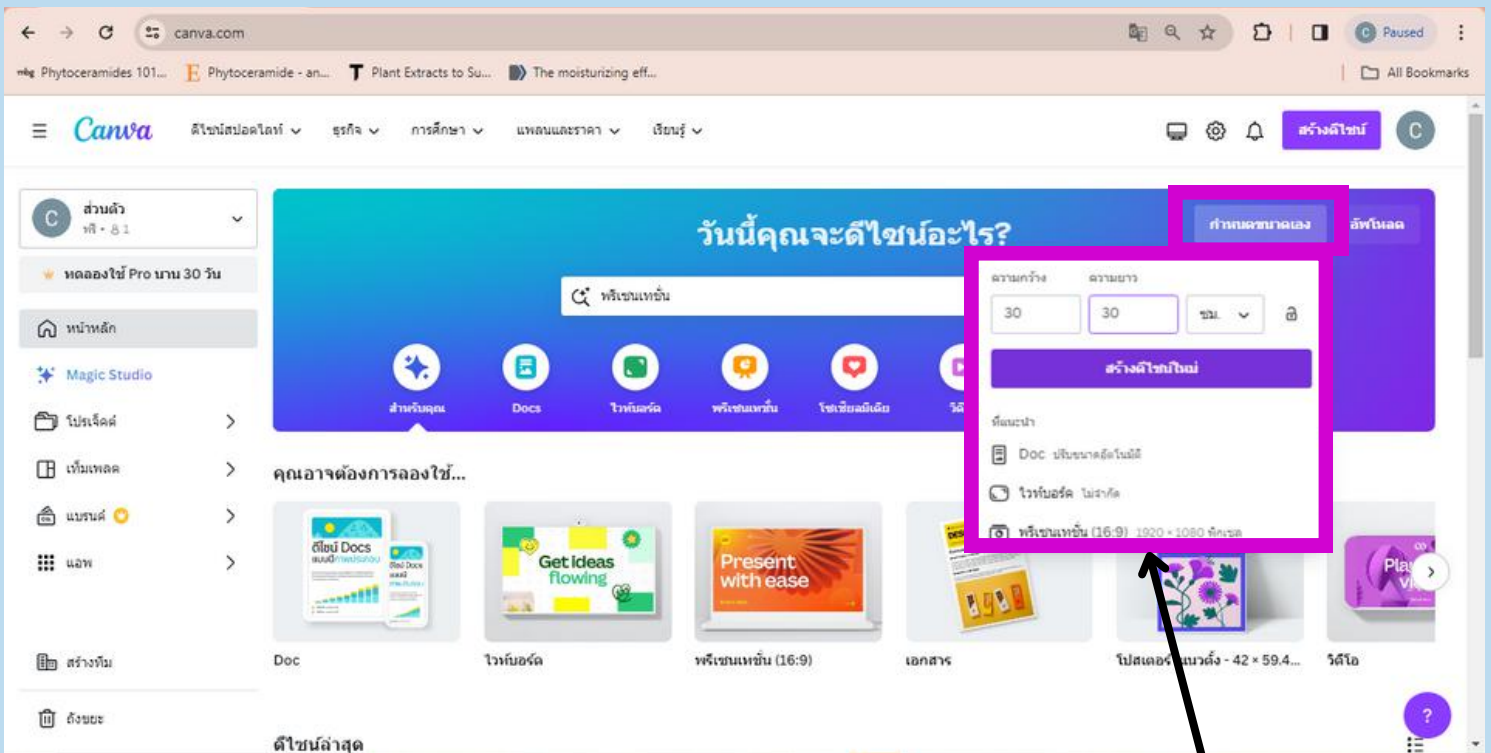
canva.com

Paused

Phytoceramides 101... Phytoceramide - an... Plant Extracts to Su... The moisturizing eff...

All Bookmarks

Canva ดีไซน์สปอตไลท์ ธุรกิจ การศึกษา แพลนและราคา เรียนรู้

สร้างดีไซน์

C

ส่วนตัว
ฟรี • 1

ทดลองใช้ Pro นาน 30 วัน

หน้าหลัก

Magic Studio

โปรเจ็คต์

เท็มเพลต

แบรนด์

แอพ

สร้างทีม

ถังขยะ

วันนี้คุณจะดีไซน์อะไร?

กำหนดขนาดเอง

อัพโหลด

พรีเซนเทชั่น

สำหรับคุณ Docs ไวท์บอร์ด พรีเซนเทชั่น โซเชียลมีเดีย วิดี

ความกว้าง ความยาว

30 30 ซม.

สร้างดีไซน์ใหม่

ที่แนะนำ

Doc ปรับขนาดอัตโนมัติ

ไวท์บอร์ด ไม่จำกัด

พรีเซนเทชั่น (16:9) 1920 × 1080 พิกเซล

คุณอาจต้องการลองใช้...

ดีไซน์ Docs

Get ideas flowing

Present with ease

Play

Doc ไวท์บอร์ด พรีเซนเทชั่น (16:9) เอกสาร โปสเตอร์แนวตั้ง - 42 × 59.4... วิดีโอ

ดีไซน์ล่าสุด

?